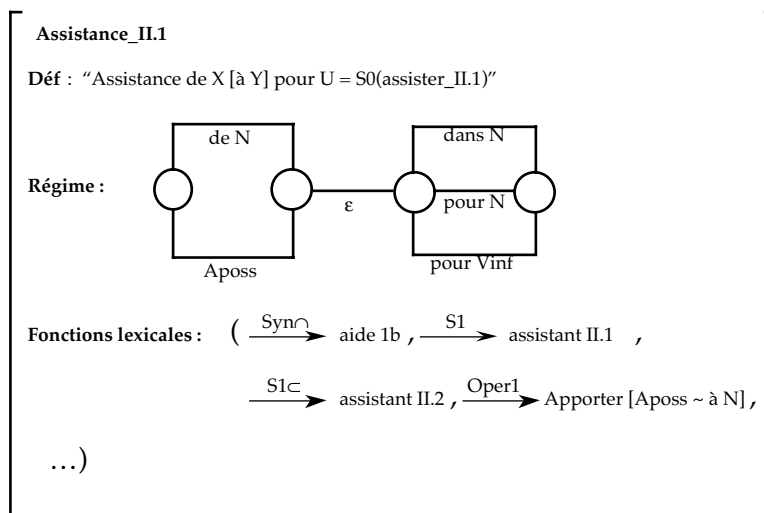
Assistance_II.1

**Déf** : "Assistance de X [à Y] pour U = S0(assister_II.1)"

**Régime :**

de N

ε

dans N

pour N

Aposs

pour Vinf

**Fonctions lexicales :** ( $\xrightarrow{Syn\cap}$ aide 1b , $\xrightarrow{S1}$ assistant II.1 ,

$\xrightarrow{S1\subset}$ assistant II.2 , $\xrightarrow{Oper1}$ Apporter [Aposs ~ à N] ,

…)